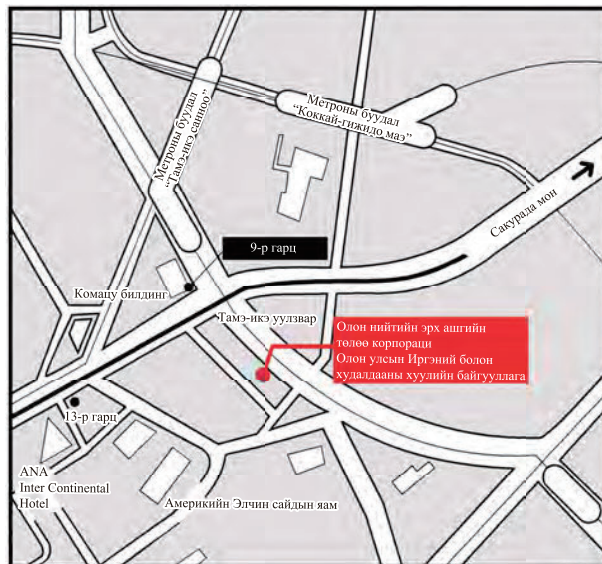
Метроны буудал
"Тамэ-икэ санноо"

Метроны буудал
"Коккай-гижидо маэ"

Сакурада мон

9-р гарц

Комацу билдинг

Тамэ-икэ уулзвар

Олон нийтийн эрх ашгийн төлөө корпораци
Олон улсын Иргэний болон худалдааны хуулийн байгууллага

13-р гарц

ANA
Inter Continental
Hotel

Америкийн Элчин сайдын яам